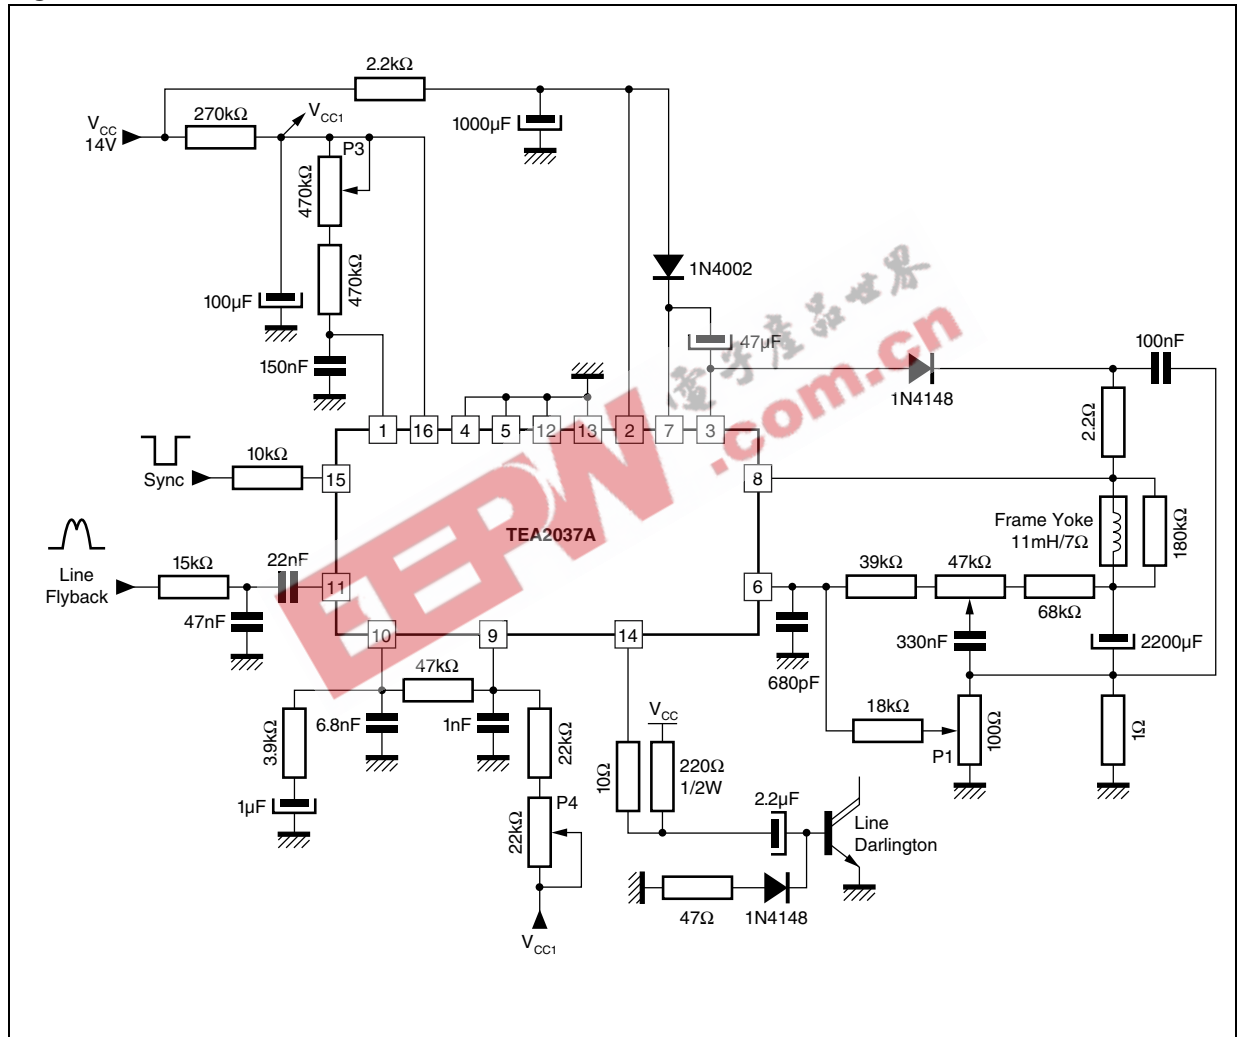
2.2kΩ

$V_{CC}$
14V

270kΩ

$V_{CC1}$

1000µF

P3

470kΩ

470kΩ

100µF

150nF

1N4002

47µF

100nF

1N4148

2.2Ω

Sync

10kΩ

1
16
4
5
12
13
2
7
3

15

8

TEA2037A

Frame Yoke
11mH/7Ω

180kΩ

Line
Flyback

15kΩ

22nF

11

6

39kΩ

47kΩ

68kΩ

47nF

10

9

14

330nF

2200µF

680pF

47kΩ

18kΩ

3.9kΩ

6.8nF

1nF

22kΩ

$V_{CC}$

P1

100Ω

1Ω

1µF

P4

22kΩ

10Ω

220Ω
1/2W

2.2µF

Line
Darlington

47Ω

1N4148

$V_{CC1}$

电子产品世界
.com.cn
EEPW